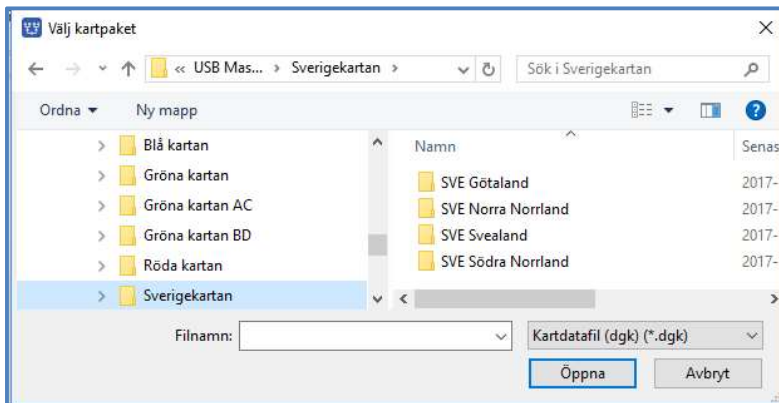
Välj kartpaket

« USB Mas... › Sverigekartan ›

Sök i Sverigekartan

Ordna ▾ Ny mapp

Blå kartan
Gröna kartan
Gröna kartan AC
Gröna kartan BD
Röda kartan
Sverigekartan

| Namn | Senas |
|---|---|
| SVE Götaland | 2017- |
| SVE Norra Norrland | 2017- |
| SVE Svealand | 2017- |
| SVE Södra Norrland | 2017- |

Filnamn:

Kartdatafil (dgk) (*.dgk)

Öppna Avbryt